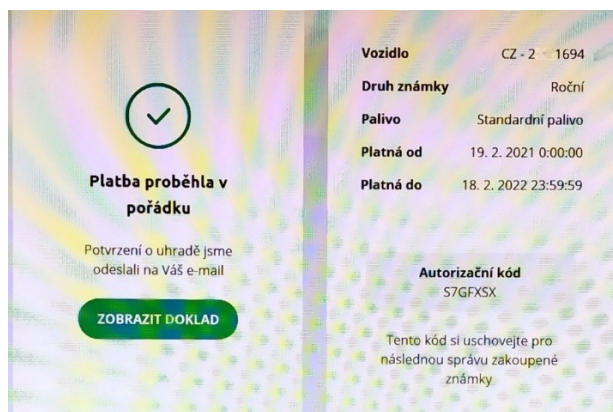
Platba proběhla v pořádku

Potvrzení o uhradě jsme odeslali na Váš e-mail

ZOBRAZIT DOKLAD

| | |
|---|---|
| Vozidlo | CZ - 2 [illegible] 1694 |
| Druh známky | Roční |
| Palivo | Standardní palivo |
| Platná od | 19. 2. 2021 0:00:00 |
| Platná do | 18. 2. 2022 23:59:59 |

Autorizační kód
S7GFXSX

Tento kód si uschovejte pro následnou správu zakoupené známky